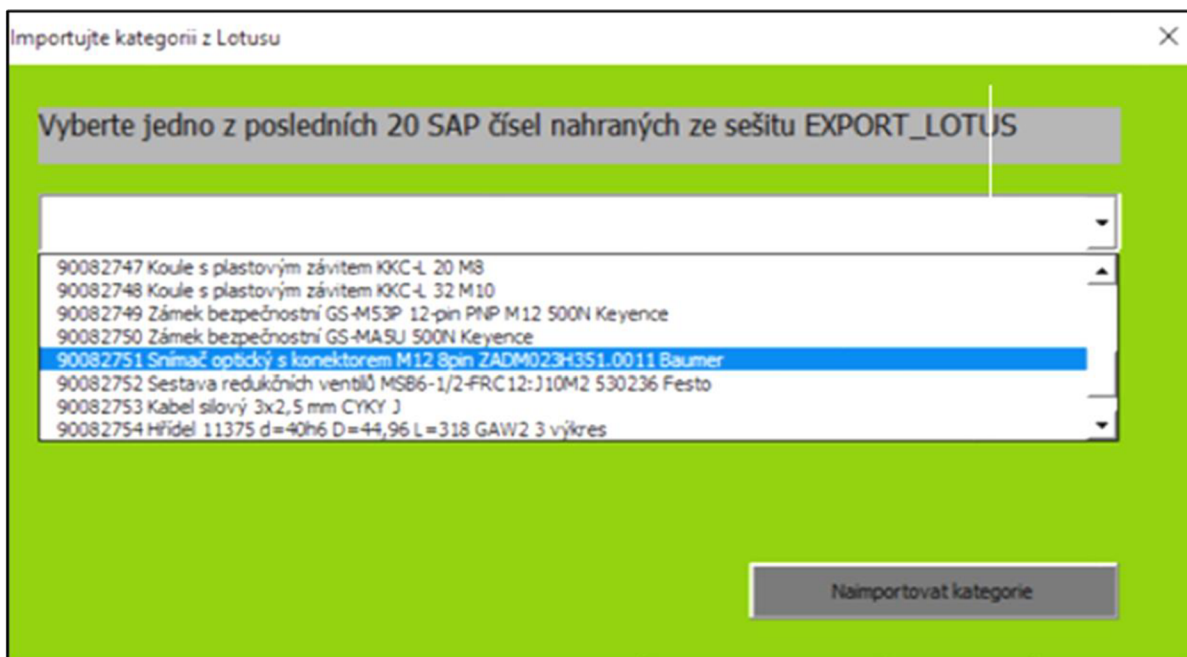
Importujte kategorii z Lotusu

×

Vyberte jedno z posledních 20 SAP čísel nahraných ze sešitu EXPORT_LOTUS

90082747 Koule s plastovým závitem KKC-L 20 M8
90082748 Koule s plastovým závitem KKC-L 32 M10
90082749 Zámek bezpečnostní GS-M53P 12-pin PNP M12 500N Keyence
90082750 Zámek bezpečnostní GS-MA5U 500N Keyence
90082751 Snímač optický s konektorem M12 8pin ZADM023H351.0011 Baumer
90082752 Sestava redukčních ventilů MS86-1/2-FRC12:J10M2 530236 Festo
90082753 Kabel silový 3x2,5 mm CYKY J
90082754 Hřídel 11375 d=40h6 D=44,96 L=318 GAW2 3 výkres

Naimportovat kategorie